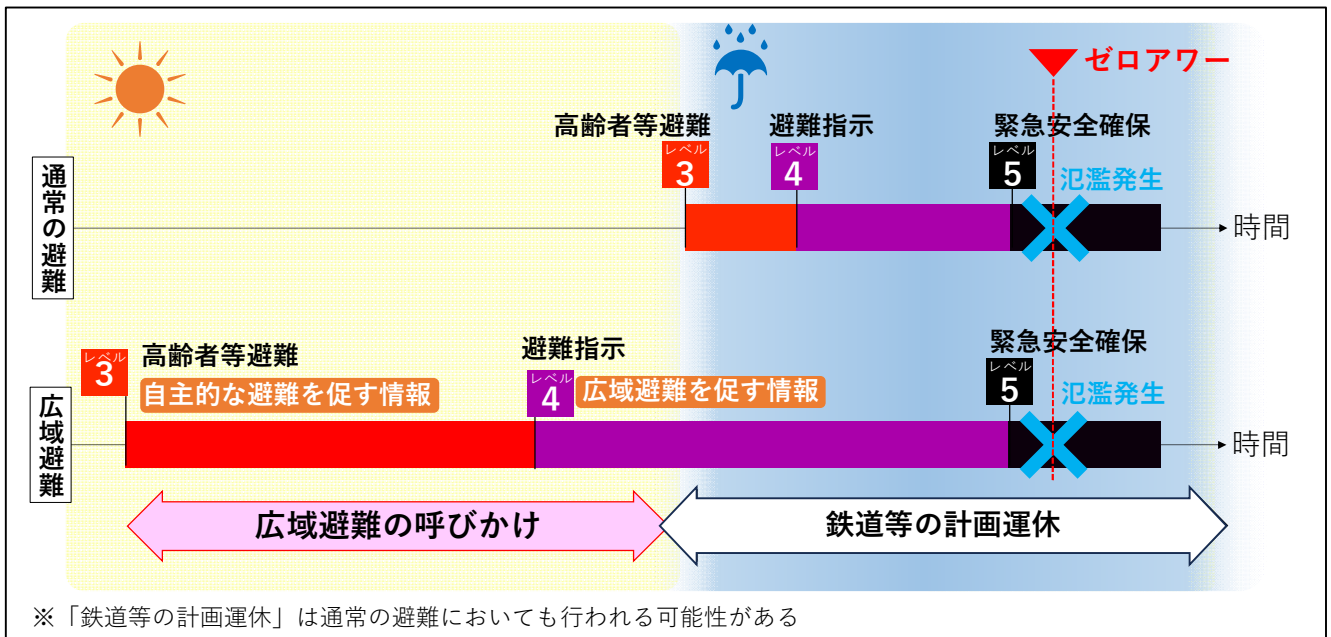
ゼロアワー

通常の避難

高齢者等避難
レベル 3
避難指示
レベル 4
緊急安全確保
レベル 5
氾濫発生
時間

広域避難

レベル 3
高齢者等避難
自主的な避難を促す情報
避難指示
レベル 4
広域避難を促す情報
緊急安全確保
レベル 5
氾濫発生
時間

広域避難の呼びかけ
鉄道等の計画運休

※「鉄道等の計画運休」は通常の避難においても行われる可能性がある